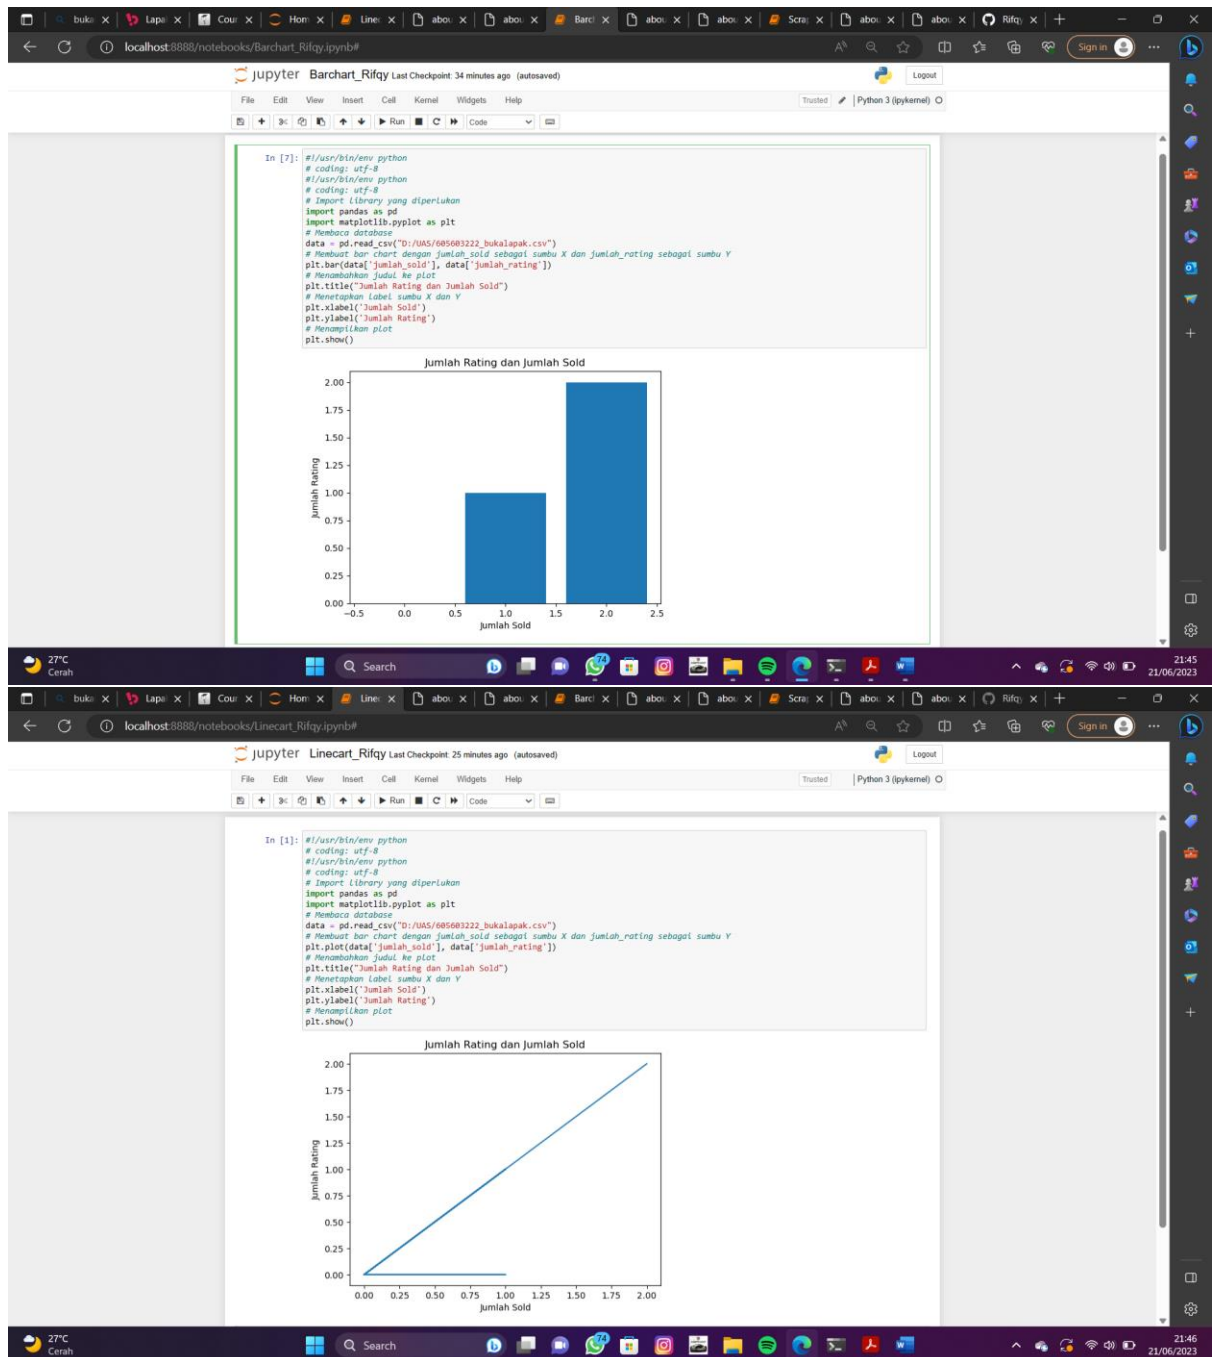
buka × Lapa × Cour × Hom × Linec × abou × abou × Barcl × abou × abou × Scra × abou × abou × Rifqy × +

localhost:8888/notebooks/Barchart_Rifqy.ipynb#

Sign in

jupyter Barchart_Rifqy Last Checkpoint: 34 minutes ago (autosaved)

Logout

File Edit View Insert Cell Kernel Widgets Help

Trusted Python 3 (ipykernel)

Run Code

In [7]: #!/usr/bin/env python
# coding: utf-8
#!/usr/bin/env python
# coding: utf-8
# Import library yang diperlukan
import pandas as pd
import matplotlib.pyplot as plt
# Membaca database
data = pd.read_csv("D:/UAS/605603222_bukalapak.csv")
# Membuat bar chart dengan jumlah_sold sebagai sumbu X dan jumlah_rating sebagai sumbu Y
plt.bar(data['jumlah_sold'], data['jumlah_rating'])
# Menambahkan judul ke plot
plt.title("Jumlah Rating dan Jumlah Sold")
# Menetapkan label sumbu X dan Y
plt.xlabel('Jumlah Sold')
plt.ylabel('Jumlah Rating')
# Menampilkan plot
plt.show()

Jumlah Rating dan Jumlah Sold

2.00 1.75 1.50 1.25 1.00 0.75 0.50 0.25 0.00

Jumlah Rating

−0.5 0.0 0.5 1.0 1.5 2.0 2.5

Jumlah Sold

27°C Cerah

Search

21:45 21/06/2023

buka × Lapa × Cour × Hom × Linec × abou × abou × Barcl × abou × abou × Scra × abou × abou × Rifqy × +

localhost:8888/notebooks/Linecart_Rifqy.ipynb#

Sign in

jupyter Linecart_Rifqy Last Checkpoint: 25 minutes ago (autosaved)

Logout

File Edit View Insert Cell Kernel Widgets Help

Trusted Python 3 (ipykernel)

Run Code

In [1]: #!/usr/bin/env python
# coding: utf-8
#!/usr/bin/env python
# coding: utf-8
# Import library yang diperlukan
import pandas as pd
import matplotlib.pyplot as plt
# Membaca database
data = pd.read_csv("D:/UAS/605603222_bukalapak.csv")
# Membuat bar chart dengan jumlah_sold sebagai sumbu X dan jumlah_rating sebagai sumbu Y
plt.plot(data['jumlah_sold'], data['jumlah_rating'])
# Menambahkan judul ke plot
plt.title("Jumlah Rating dan Jumlah Sold")
# Menetapkan label sumbu X dan Y
plt.xlabel('Jumlah Sold')
plt.ylabel('Jumlah Rating')
# Menampilkan plot
plt.show()

Jumlah Rating dan Jumlah Sold

2.00 1.75 1.50 1.25 1.00 0.75 0.50 0.25 0.00

Jumlah Rating

0.00 0.25 0.50 0.75 1.00 1.25 1.50 1.75 2.00

Jumlah Sold

27°C Cerah

Search

21:46 21/06/2023